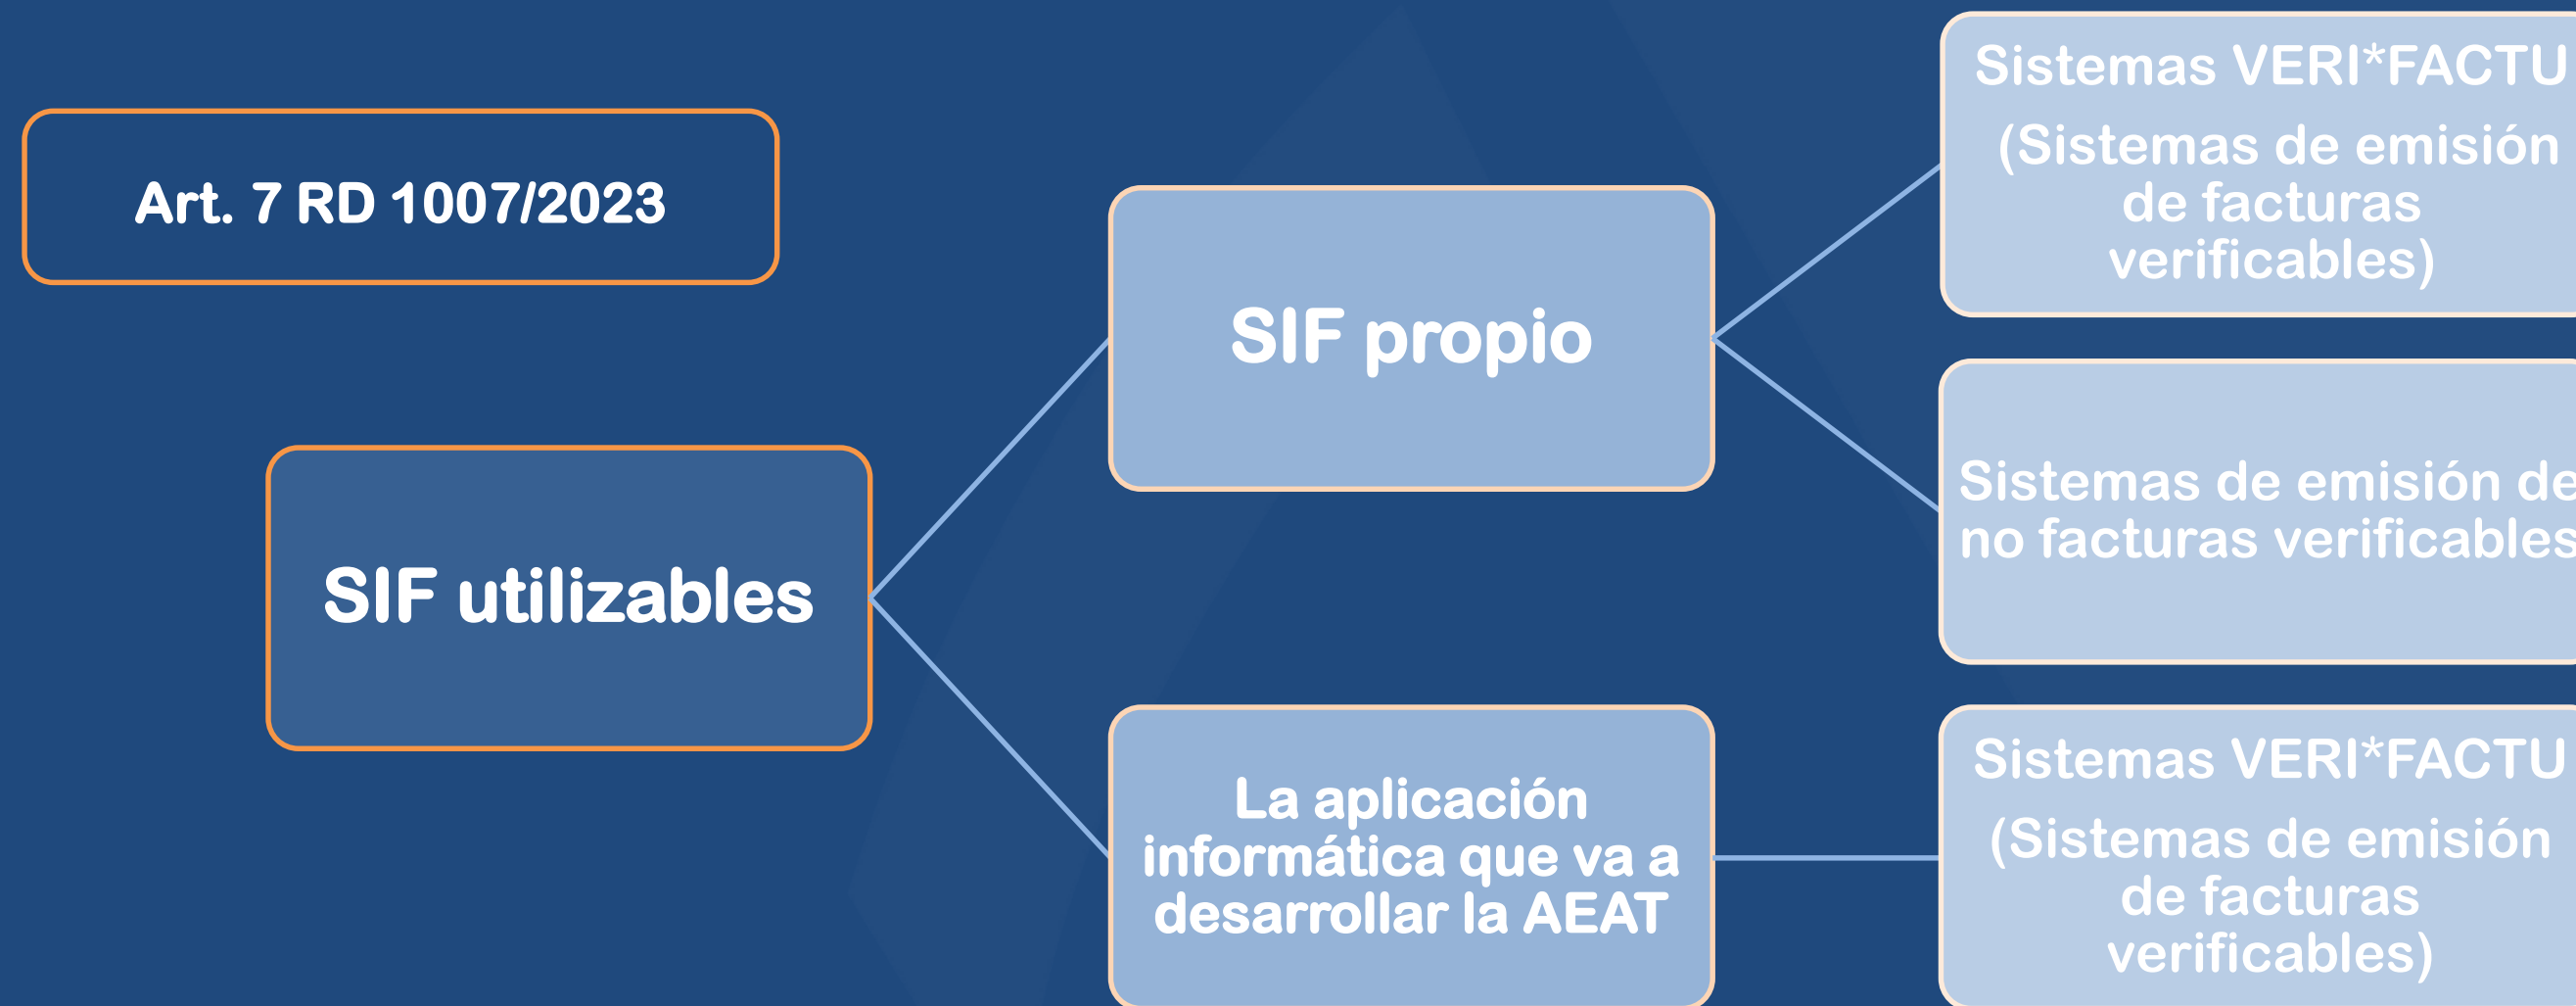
Art. 7 RD 1007/2023

SIF utilizables

SIF propio

La aplicación informática que va a desarrollar la AEAT

Sistemas VERI*FACTU

(Sistemas de emisión de facturas verificables)

Sistemas de emisión de no facturas verificables

Sistemas VERI*FACTU

(Sistemas de emisión de facturas verificables)